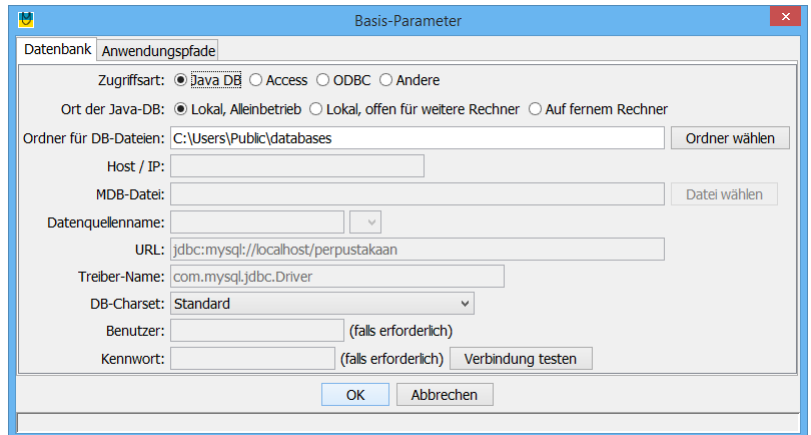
Basis-Parameter

Datenbank | Anwendungspfade

Zugriffsart: Java DB | Access | ODBC | Andere

Ort der Java-DB: Lokal, Alleinbetrieb | Lokal, offen für weitere Rechner | Auf fernem Rechner

Ordner für DB-Dateien: C:\Users\Public\databases | Ordner wählen

Host / IP:

MDB-Datei: | Datei wählen

Datenquellenname:

URL: jdbc:mysql://localhost/perpustakaan

Treiber-Name: com.mysql.jdbc.Driver

DB-Charset: Standard

Benutzer: (falls erforderlich)

Kennwort: (falls erforderlich) | Verbindung testen

OK | Abbrechen